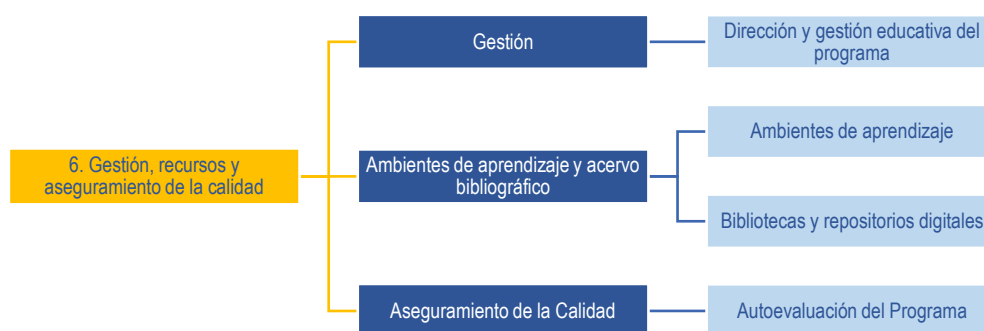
6. Gestión, recursos y aseguramiento de la calidad

Gestión

Dirección y gestión educativa del programa

Ambientes de aprendizaje y acervo bibliográfico

Ambientes de aprendizaje

Bibliotecas y repositorios digitales

Aseguramiento de la Calidad

Autoevaluación del Programa